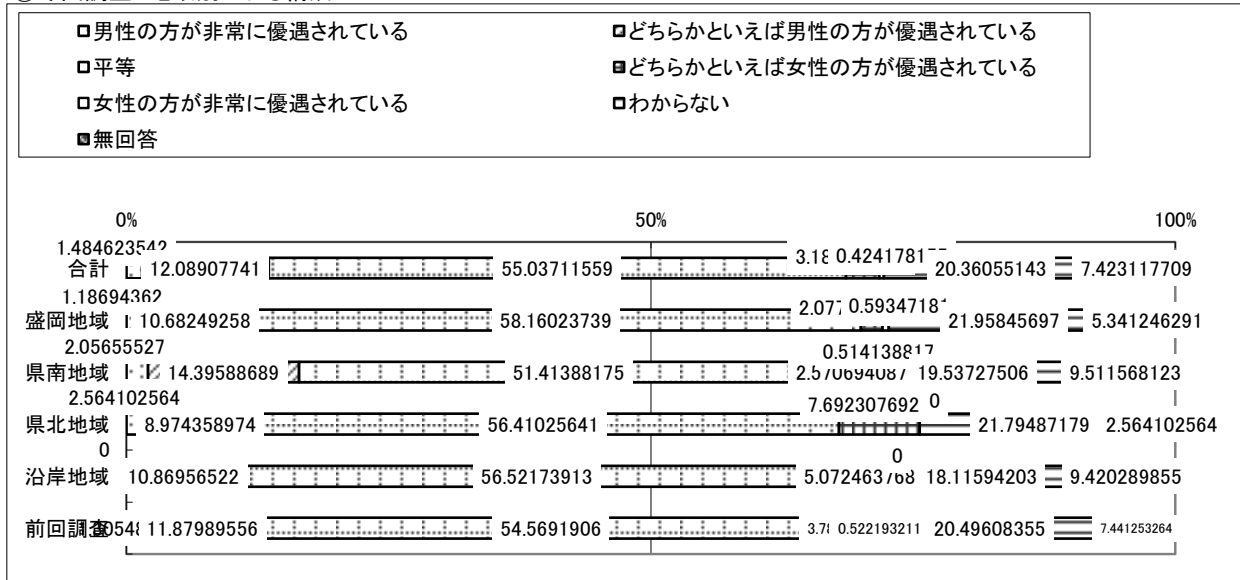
男性の方が非常に優遇されている
どちらかといえば男性の方が優遇されている
平等
どちらかといえば女性の方が優遇されている
女性の方が非常に優遇されている
わからない
無回答

0%
50%
100%

1.484623542
合計 12.08907741 55.03711559 3.1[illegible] 0.4241781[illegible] 20.36055143 7.423117709
1.18694362
盛岡地域 10.68249258 58.16023739 2.07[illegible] 0.5934718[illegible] 21.95845697 5.341246291
2.05655527
0.514138817
県南地域 14.39588689 51.41388175 2.570694087 19.53727506 9.511568123
2.564102564
7.692307692 0
県北地域 8.974358974 56.41025641 21.79487179 2.564102564
0
0
沿岸地域 10.86956522 56.52173913 5.072463768 18.11594203 9.420289855
前回調査 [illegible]54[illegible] 11.87989556 54.5691906 3.7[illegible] 0.522193211 20.49608355 7.441253264